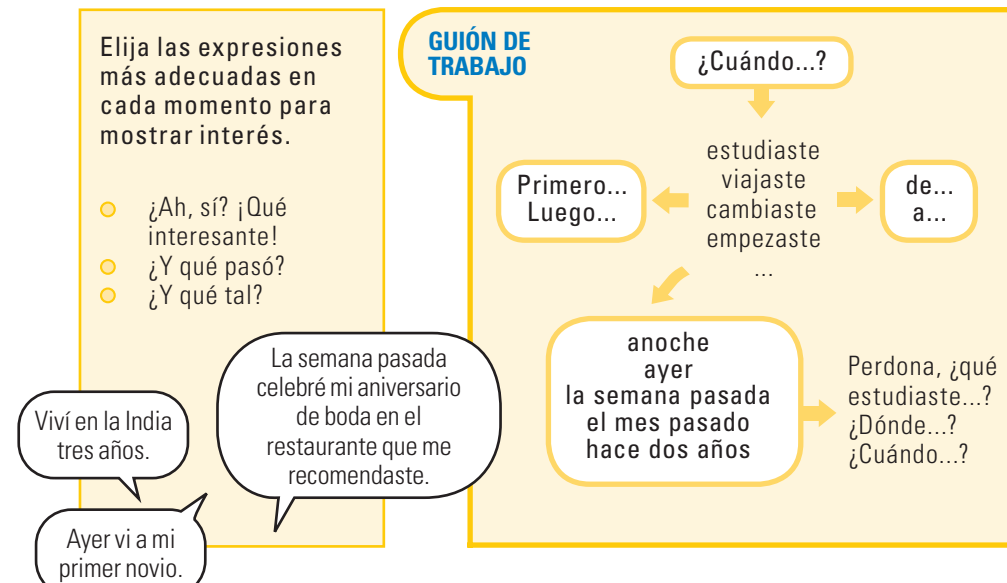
Elija las expresiones más adecuadas en cada momento para mostrar interés.

¿Ah, sí? ¡Qué interesante!
¿Y qué pasó?
¿Y qué tal?

La semana pasada celebré mi aniversario de boda en el restaurante que me recomendaste.

Viví en la India tres años.

Ayer vi a mi primer novio.

GUIÓN DE TRABAJO

¿Cuándo...?

estudiaste
viajaste
cambiaste
empezaste
...

Primero...
Luego...

de...
a...

anoche
ayer
la semana pasada
el mes pasado
hace dos años

Perdona, ¿qué estudiaste...?
¿Dónde...?
¿Cuándo...?